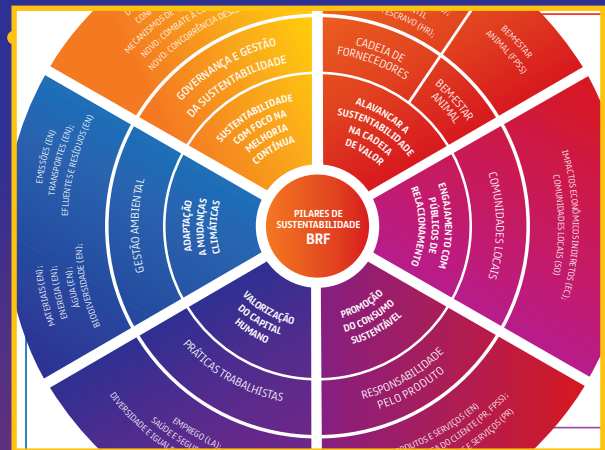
PILARES DE SUSTENTABILIDADE BRF

GOVERNANÇA E GESTÃO DA SUSTENTABILIDADE

SUSTENTABILIDADE COM FOCO NA MELHORIA CONTÍNUA

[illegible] MECANISMOS DE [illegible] NOVO, COMBATE À C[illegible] NOVO, CONCORRÊNCIA DESL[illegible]

CADEIA DE FORNECEDORES

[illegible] ESCRAVO (HR).

ALAVANCAR A SUSTENTABILIDADE NA CADEIA DE VALOR

BEM-ESTAR ANIMAL

BEM-ESTAR ANIMAL (FPS3)

COMUNIDADES LOCAIS

ENGAJAMENTO COM PÚBLICOS DE RELACIONAMENTO

IMPACTOS ECONÔMICOS INDIRETOS (EC), COMUNIDADES LOCAIS (SO)

RESPONSABILIDADE PELO PRODUTO

PROMOÇÃO DO CONSUMO SUSTENTÁVEL

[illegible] PRODUTOS E SERVIÇOS (EN) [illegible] DO CLIENTE (PR, FPS5), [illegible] E SERVIÇOS (PR)

PRÁTICAS TRABALHISTAS

VALORIZAÇÃO DO CAPITAL HUMANO

EMPREGO (LA), SAÚDE E SEG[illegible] DIVERSIDADE E IGUAL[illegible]

GESTÃO AMBIENTAL

ADAPTAÇÃO A MUDANÇAS CLIMÁTICAS

EMISSÕES (EN), TRANSPORTES (EN), EFLUENTES E RESÍDUOS (EN)

MATERIAIS (EN), ENERGIA (EN), ÁGUA (EN), BIODIVERSIDADE (EN),